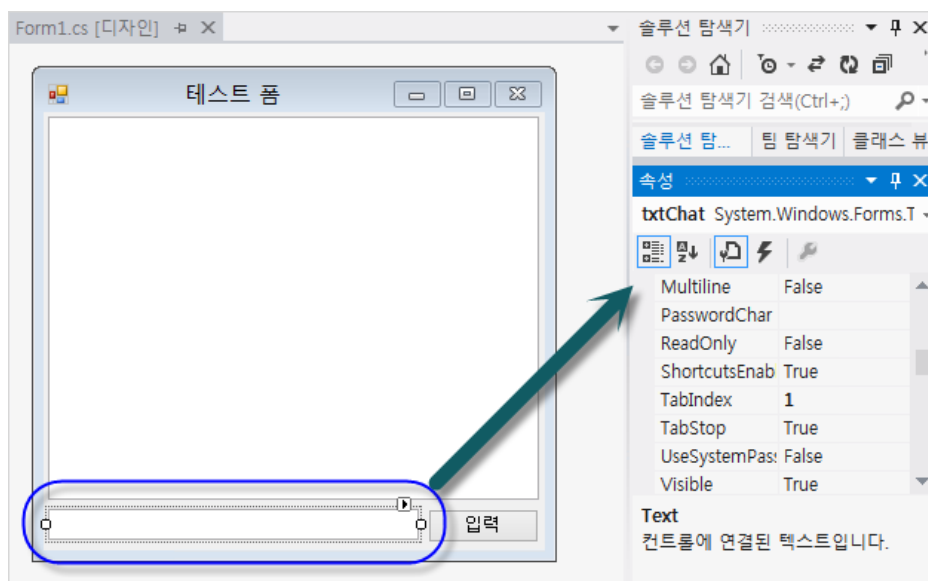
Form1.cs [디자인]

테스트 폼

입력

솔루션 탐색기

솔루션 탐색기 검색(Ctrl+;)

솔루션 탐... | 팀 탐색기 | 클래스 뷰

속성

txtChat System.Windows.Forms.T

| | |
|---|---|
| Multiline | False |
| PasswordChar | |
| ReadOnly | False |
| ShortcutsEnab | True |
| TabIndex | 1 |
| TabStop | True |
| UseSystemPas | False |
| Visible | True |

Text

컨트롤에 연결된 텍스트입니다.